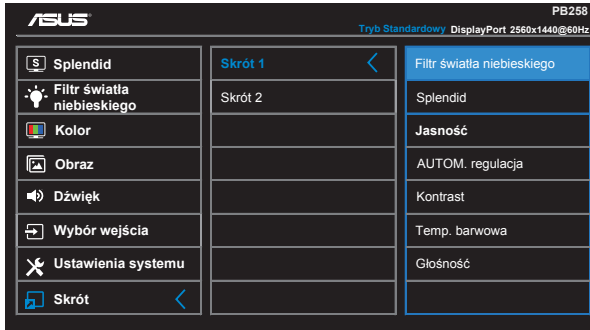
/ISUS

PB258

Tryb Standardowy DisplayPort 2560x1440@60Hz

Splendid
Filtr światła niebieskiego
Kolor
Obraz
Dźwięk
Wybór wejścia
Ustawienia systemu
Skrót

Skrót 1
Skrót 2

Filtr światła niebieskiego
Splendid
Jasność
AUTOM. regulacja
Kontrast
Temp. barwowa
Głośność